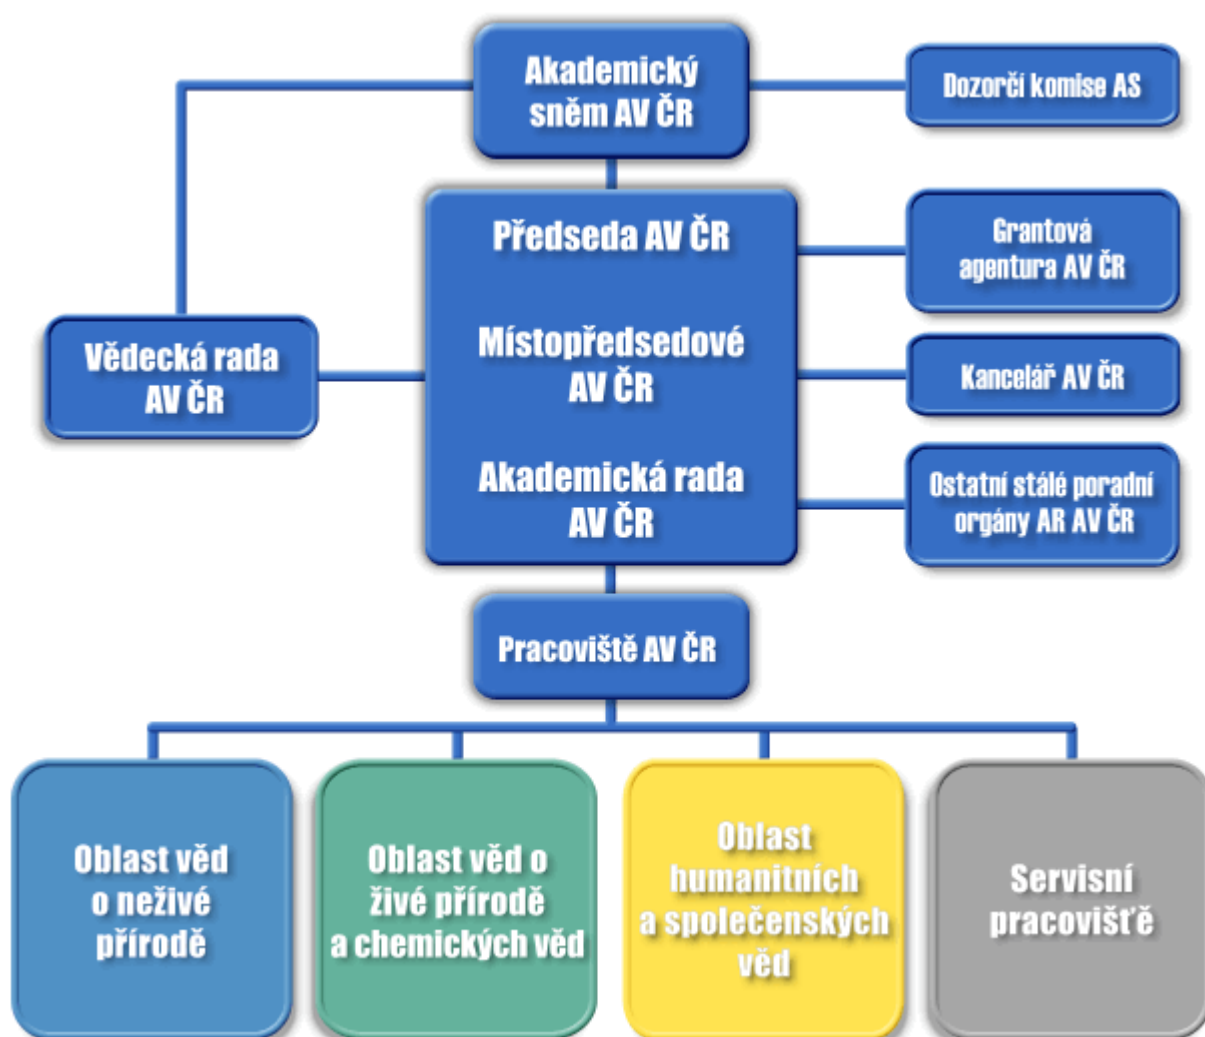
Akademický sněm AV ČR

Dozorčí komise AS

Předseda AV ČR

Místopředsedové AV ČR

Akademická rada AV ČR

Grantová agentura AV ČR

Vědecká rada AV ČR

Kancelář AV ČR

Ostatní stálé poradní orgány AR AV ČR

Pracoviště AV ČR

Oblast věd o neživé přírodě

Oblast věd o živé přírodě a chemických věd

Oblast humanitních a společenských věd

Servisní pracoviště